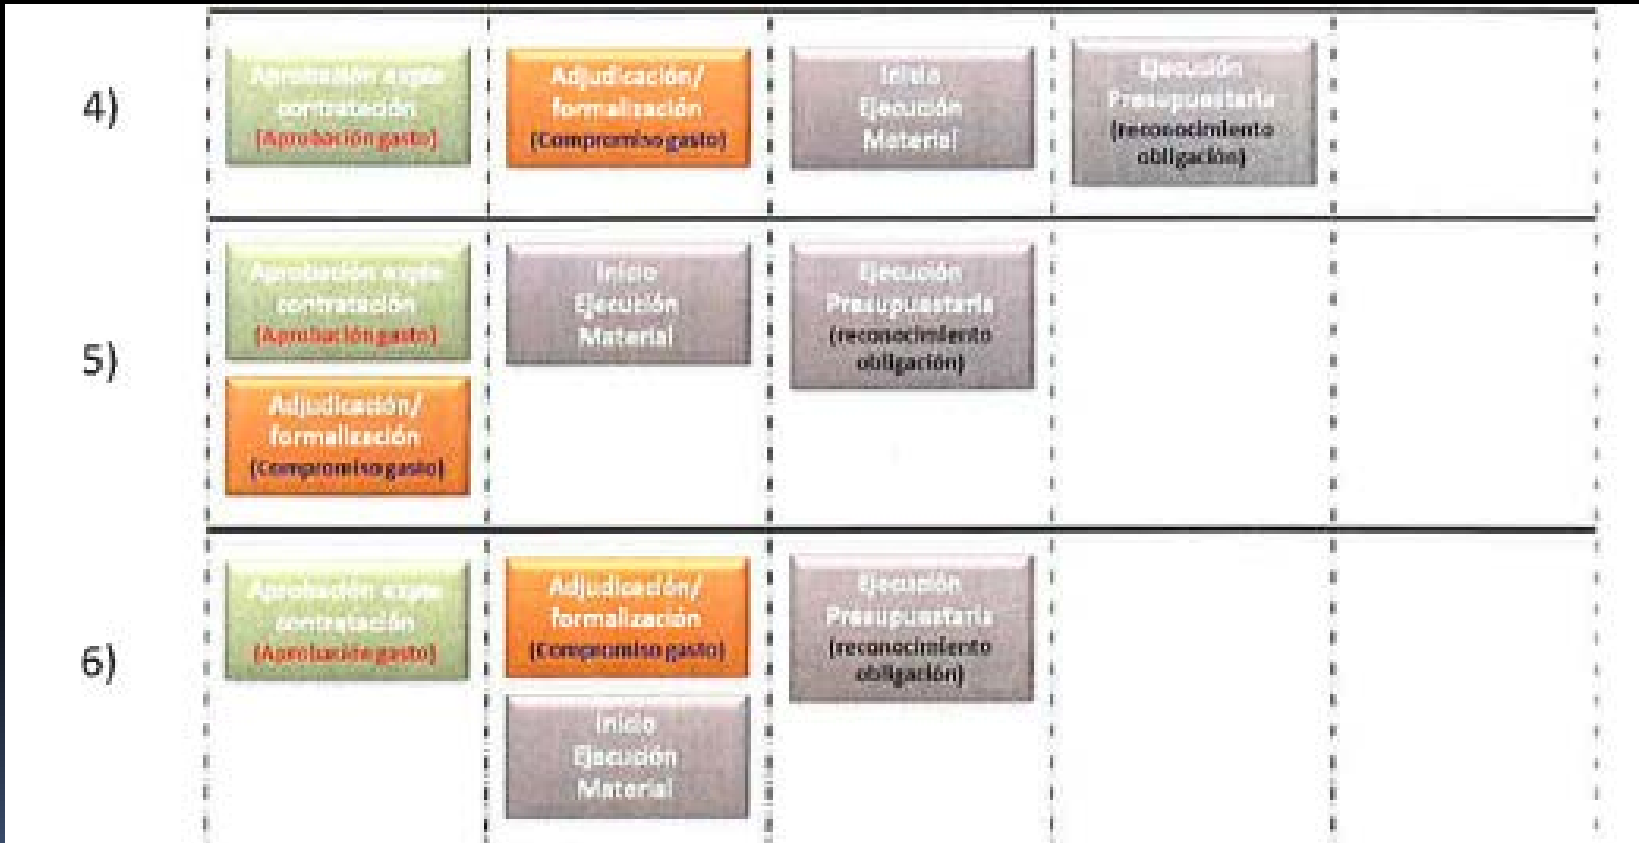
4)

Aprobación expte contratación (Aprobación gasto)

Adjudicación/ formalización (Compromiso gasto)

Inicio Ejecución Material

Ejecución Presupuestaria (reconocimiento obligación)

5)

Aprobación expte contratación (Aprobación gasto)

Adjudicación/ formalización (Compromiso gasto)

Inicio Ejecución Material

Ejecución Presupuestaria (reconocimiento obligación)

6)

Aprobación expte contratación (Aprobación gasto)

Adjudicación/ formalización (Compromiso gasto)

Inicio Ejecución Material

Ejecución Presupuestaria (reconocimiento obligación)